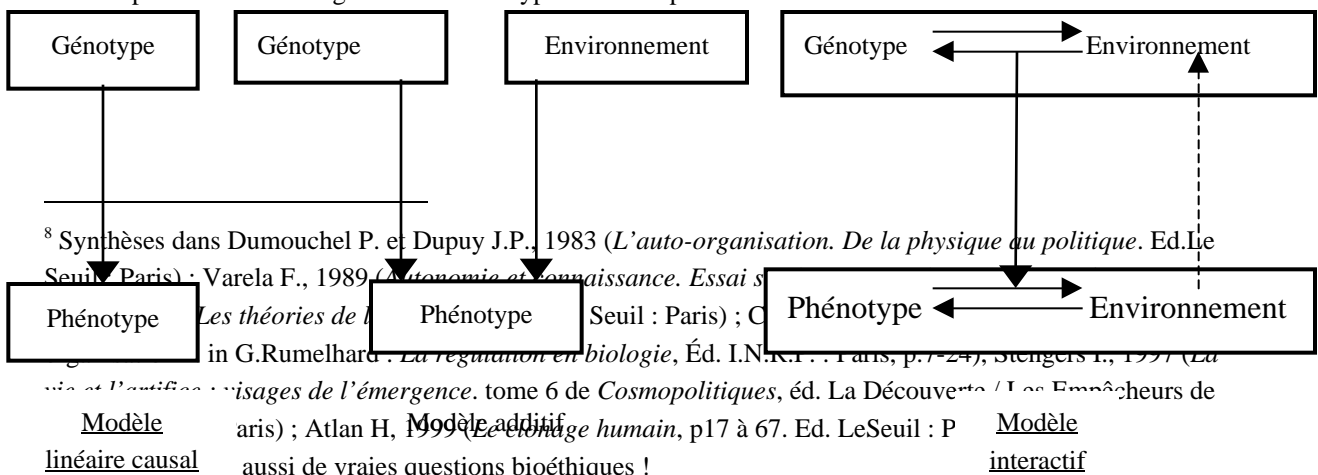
Génotype

Génotype

Environnement

Génotype

Environnement

Phénotype

Phénotype

Phénotype

Environnement

Modèle linéaire causal

Modèle additif

Modèle interactif

$^8$ Synthèses dans Dumouchel P. et Dupuy J.P., 1983 (*L'auto-organisation. De la physique au politique*. Ed.Le Seuil : Paris) ; Varela F., 1989 (*Autonomie et connaissance. Essai s*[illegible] *Les théories de l*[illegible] Seuil : Paris) ; C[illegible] in G.Rumelhard : *La régulation en biologie*, Éd. I.N.R.P. : Paris, p.7-24), Stengers I., 1997 (*La vie et l'artifice : visages de l'émergence*. tome 6 de *Cosmopolitiques*, éd. La Découverte / Les Empêcheurs de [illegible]aris) ; Atlan H, 1999 (*Le clonage humain*, p17 à 67. Ed. LeSeuil : P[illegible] aussi de vraies questions bioéthiques !